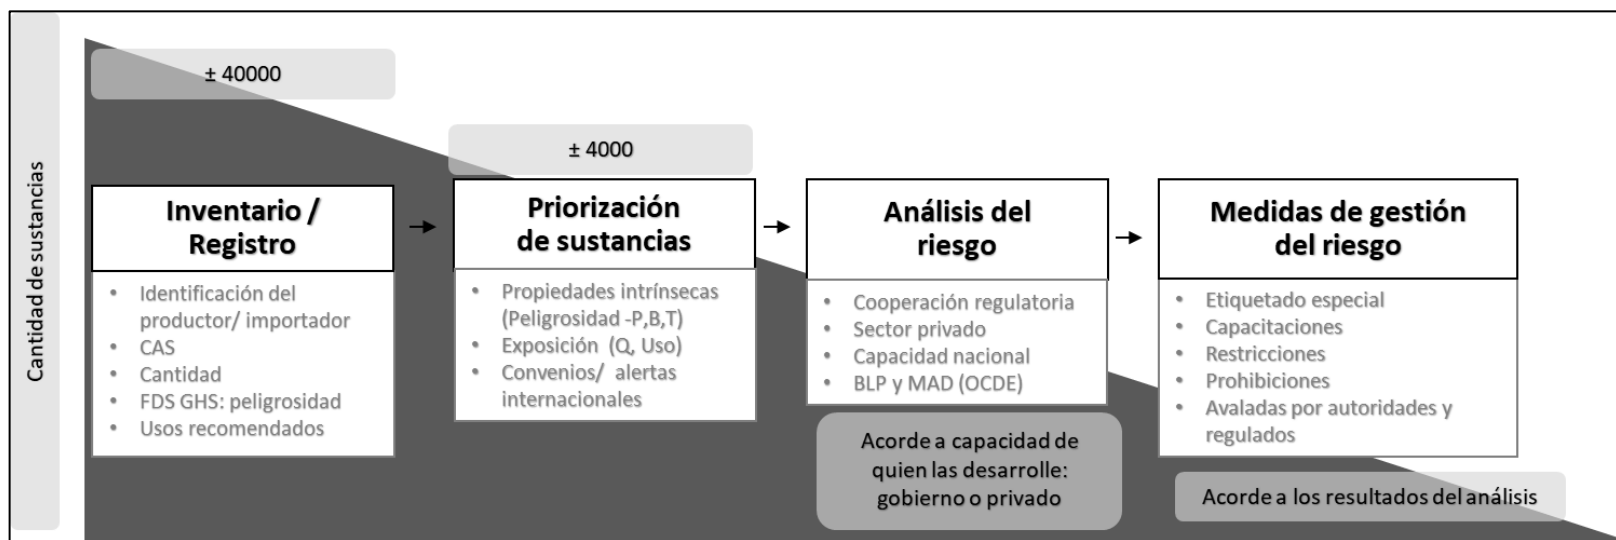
Cantidad de sustancias

± 40000

± 4000

Inventario / Registro

- Identificación del productor/ importador
- CAS
- Cantidad
- FDS GHS: peligrosidad
- Usos recomendados

Priorización de sustancias

- Propiedades intrínsecas (Peligrosidad -P,B,T)
- Exposición (Q, Uso)
- Convenios/ alertas internacionales

Análisis del riesgo

- Cooperación regulatoria
- Sector privado
- Capacidad nacional
- BLP y MAD (OCDE)

Acorde a capacidad de quien las desarrolle: gobierno o privado

Medidas de gestión del riesgo

- Etiquetado especial
- Capacitaciones
- Restricciones
- Prohibiciones
- Avaladas por autoridades y regulados

Acorde a los resultados del análisis